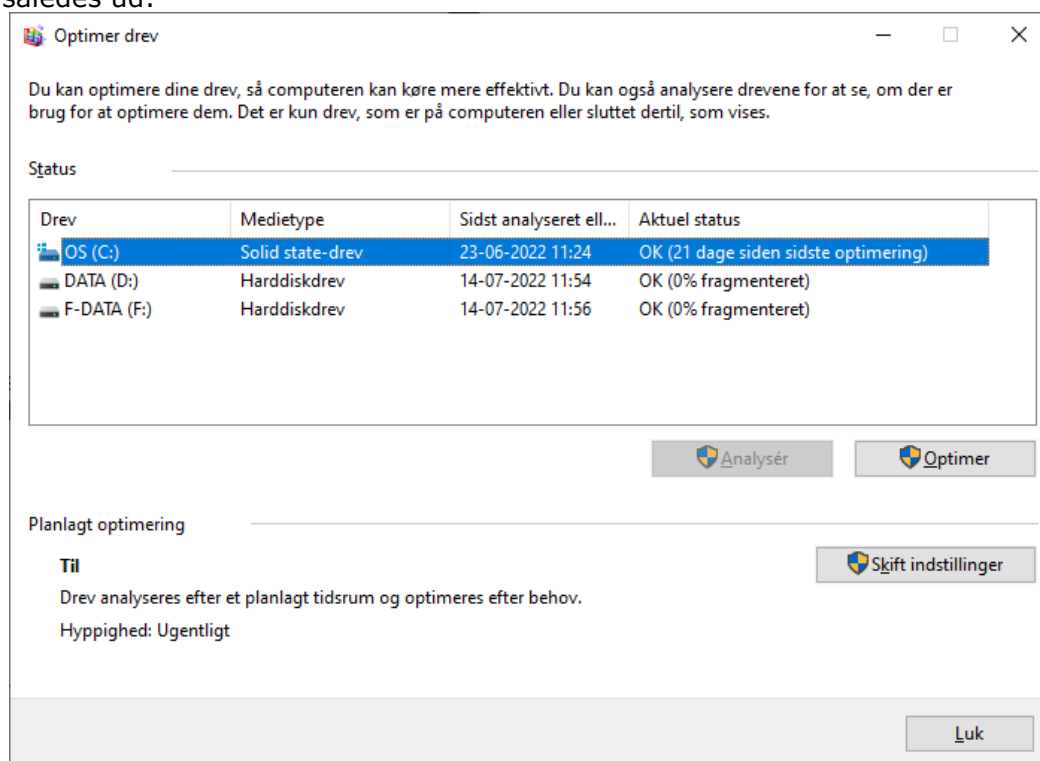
således ud:

Optimer drev

Du kan optimere dine drev, så computeren kan køre mere effektivt. Du kan også analysere drevene for at se, om der er brug for at optimere dem. Det er kun drev, som er på computeren eller sluttet dertil, som vises.

Status

| Drev | Medietype | Sidst analyseret ell... | Aktuel status |
|---|---|---|---|
| OS (C:) | Solid state-drev | 23-06-2022 11:24 | OK (21 dage siden sidste optimering) |
| DATA (D:) | Harddiskdrev | 14-07-2022 11:54 | OK (0% fragmenteret) |
| F-DATA (F:) | Harddiskdrev | 14-07-2022 11:56 | OK (0% fragmenteret) |

Analysér

Optimer

Planlagt optimering

Til

Drev analyseres efter et planlagt tidsrum og optimeres efter behov.

Hyppighed: Ugentligt

Skift indstillinger

Luk